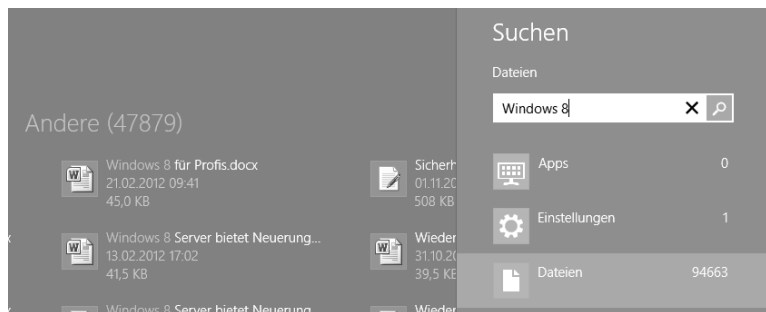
Andere (47879)

Windows 8 für Profis.docx
21.02.2012 09:41
45,0 KB

Windows 8 Server bietet Neuerung...
13.02.2012 17:02
41,5 KB

Windows 8 Server bietet Neuerung

Sicherh
01.11.20
508 KB

Wieder
31.10.20
39,5 KE

Wieder

Suchen

Dateien

Windows 8

Apps 0

Einstellungen 1

Dateien 94663